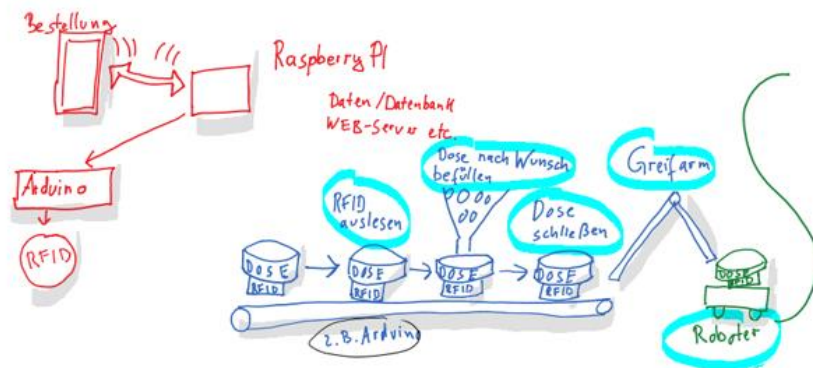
Bestellung

Raspberry PI

Daten / Datenbank
WEB-Server etc.

Arduino

RFID

Dose nach Wunsch befüllen

Greifarm

RFID auslesen

Dose schließen

DOSE
RFID

DOSE
RFID

DOSE
RFID

DOSE
RFID

DOSE
RFID

z.B. Arduino

Roboter